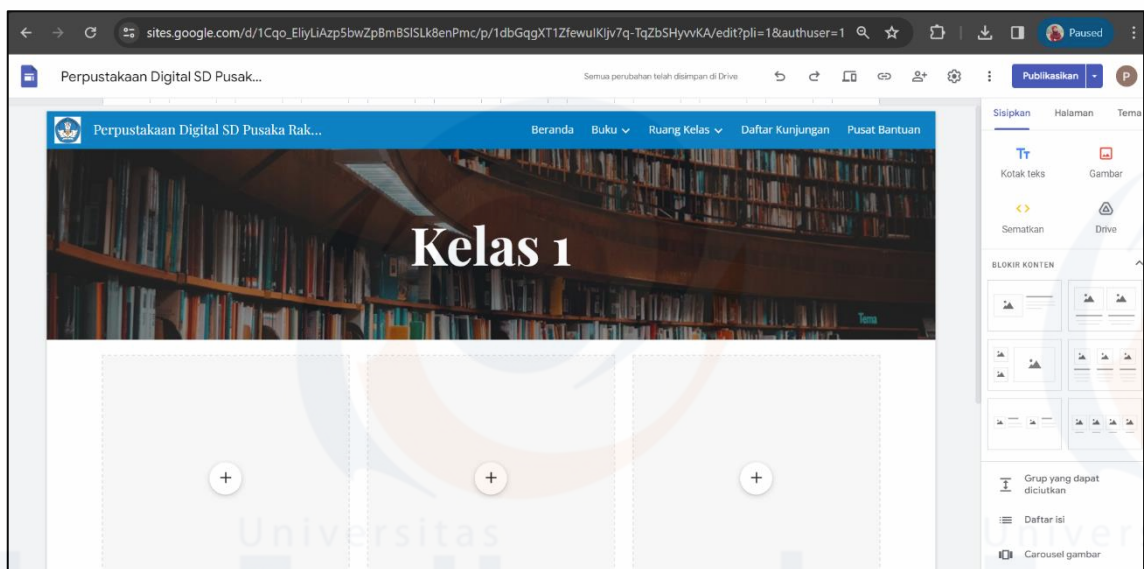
sites.google.com/d/1Cqo_EliyLiAzp5bwZpBmBSISLk8enPmc/p/1dbGqgXT1ZfewuIKljv7q-TqZbSHyvvKA/edit?pli=1&authuser=1

Paused

Perpustakaan Digital SD Pusak...

Semua perubahan telah disimpan di Drive

Publikasikan

P

Sisipkan Halaman Tema

Tт Kotak teks

Gambar

Sematkan

Drive

BLOKIR KONTEN

Grup yang dapat diciutkan

Daftar isi

Carousel gambar

Perpustakaan Digital SD Pusaka Rak...

Beranda Buku Ruang Kelas Daftar Kunjungan Pusat Bantuan

Kelas 1

Tema

+ + +

Universitas

Univer